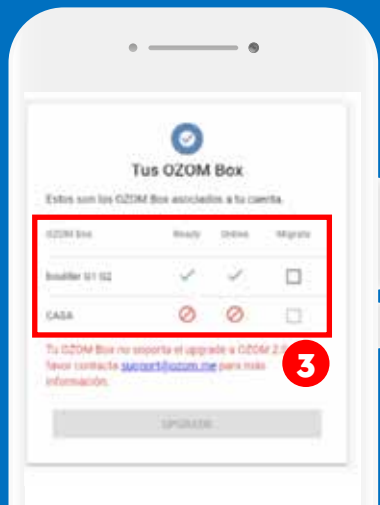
Tus OZOM Box

Estos son los OZOM Box asociados a tu cuenta.

| OZOM Box | Ready | Online | Migrate |
|---|---|---|---|
| Boulder U1 02 | ✓ | ✓ | ☐ |
| CASA | ⊘ | ⊘ | ☐ |

Tu OZOM Box no soporta el upgrade a OZOM 2.0, favor contacta support@ozom.me para más información.

3

UPGRADE